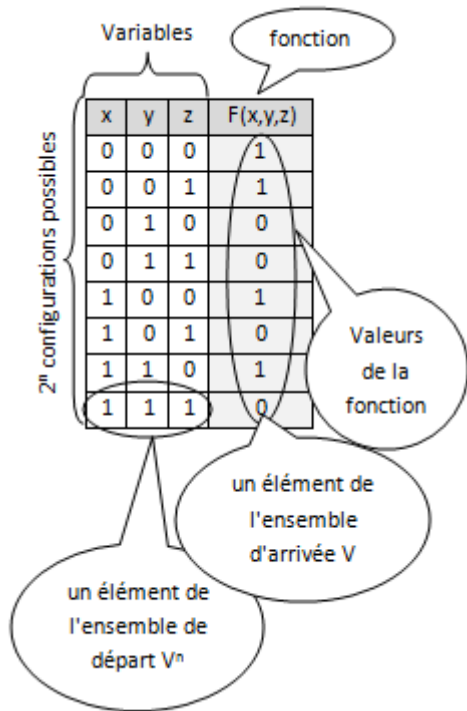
Variables

fonction

$2^n$ configurations possibles

| x | y | z | F(x,y,z) |
|---|---|---|---|
| 0 | 0 | 0 | 1 |
| 0 | 0 | 1 | 1 |
| 0 | 1 | 0 | 0 |
| 0 | 1 | 1 | 0 |
| 1 | 0 | 0 | 1 |
| 1 | 0 | 1 | 0 |
| 1 | 1 | 0 | 1 |
| 1 | 1 | 1 | 0 |

Valeurs de la fonction

un élément de l'ensemble d'arrivée V

un élément de l'ensemble de départ $V^n$